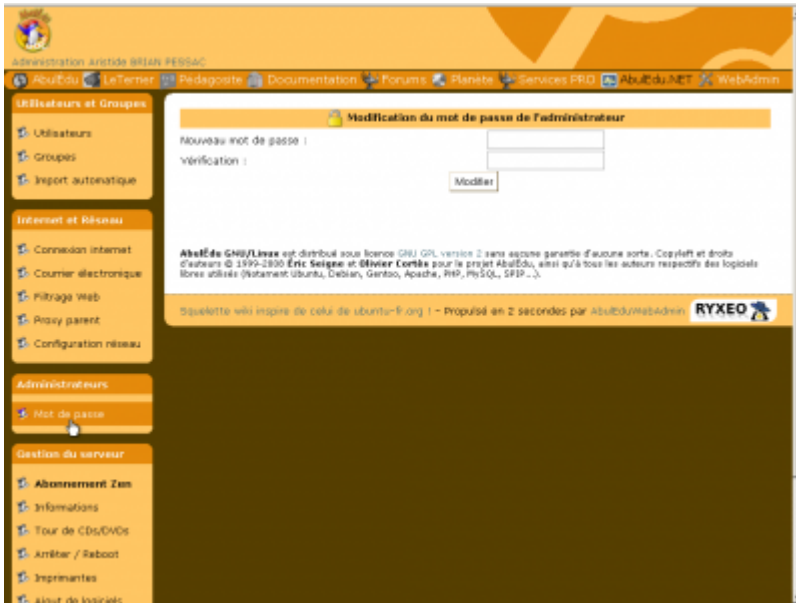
Administration Aristide BRIAN PESSAC

AbulEdu LeTerrier Pédagosite Documentation Forums Planète Services PRO AbulEdu.NET WebAdmin

Utilisateurs et Groupes

Utilisateurs

Groupes

Import automatique

Internet et Réseau

Connexion internet

Courrier électronique

Filtrage Web

Proxy parent

Configuration réseau

Administrateurs

Mot de passe

Gestion du serveur

Abonnement Zen

Informations

Tour de CDs/DVDs

Arrêter / Reboot

Imprimantes

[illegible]

Modification du mot de passe de l'administrateur

Nouveau mot de passe :

Vérification :

Modifier

AbulÉdu GNU/Linux est distribué sous licence GNU GPL version 2 sans aucune garantie d'aucune sorte. Copyleft et droits d'auteurs © 1999-2000 Éric Seigne et Olivier Cortès pour le projet AbulÉdu, ainsi qu'à tous les auteurs respectifs des logiciels libres utilisés (Notamment Ubuntu, Debian, Gentoo, Apache, PHP, MySQL, SPIP ...).

Squelette wiki inspiré de celui de ubuntu-fr.org ! - Propulsé en 2 secondes par AbulEduWebAdmin

RYXEO